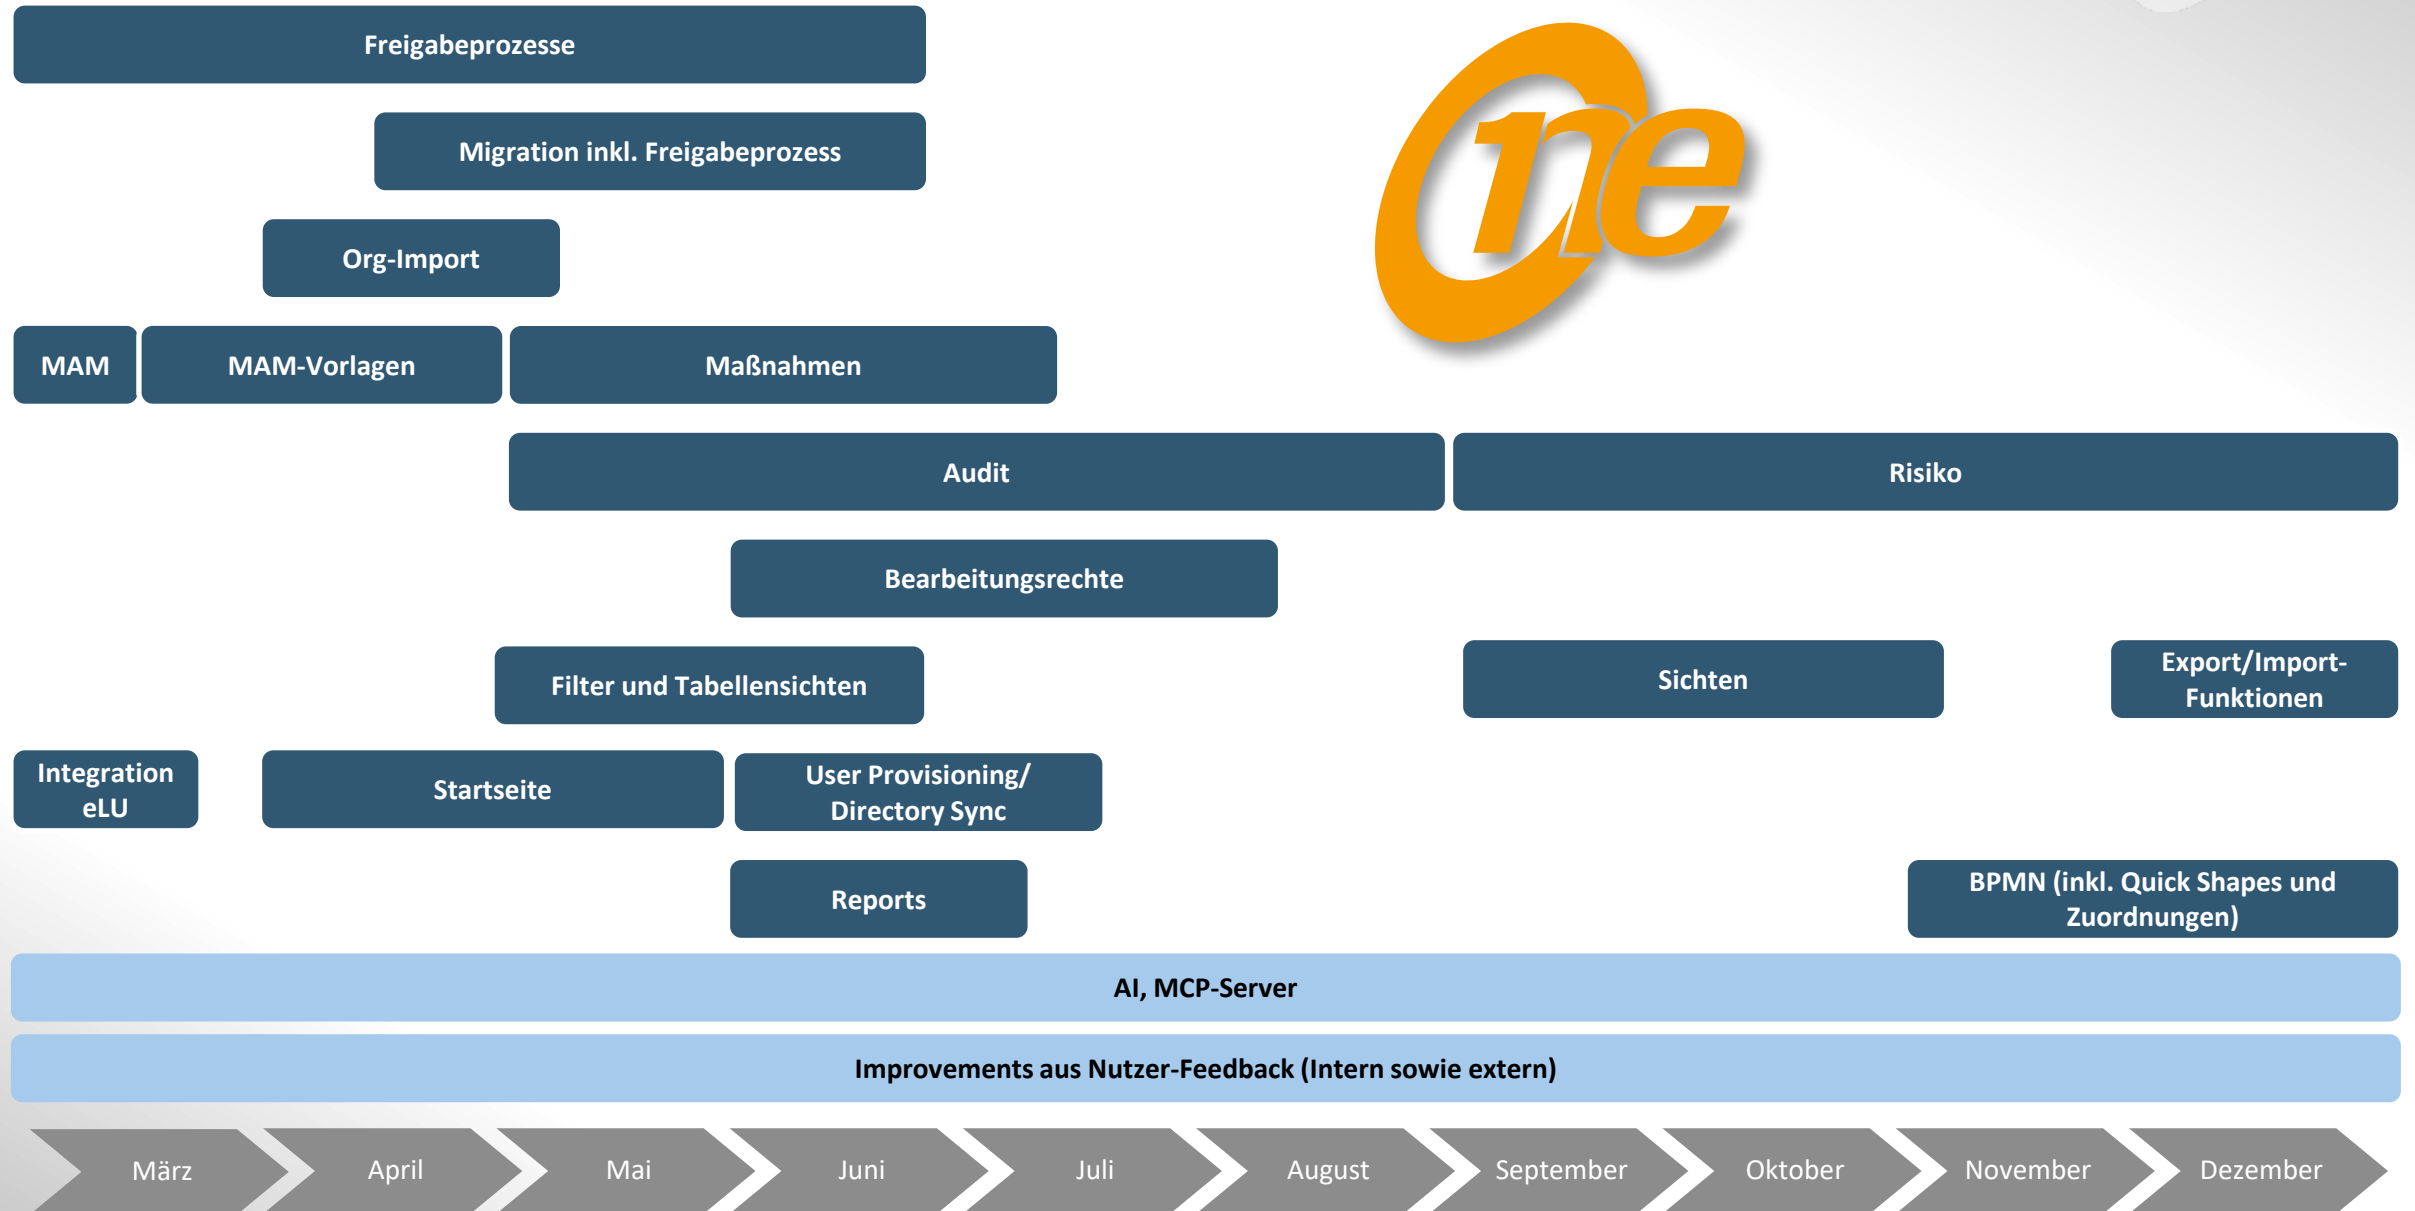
Freigabeprozesse

Migration inkl. Freigabeprozess

Org-Import

MAM

MAM-Vorlagen

Maßnahmen

Audit

Risiko

Bearbeitungsrechte

Filter und Tabellensichten

Sichten

Export/Import-Funktionen

Integration eLU

Startseite

User Provisioning/ Directory Sync

Reports

BPMN (inkl. Quick Shapes und Zuordnungen)

AI, MCP-Server

Improvements aus Nutzer-Feedback (Intern sowie extern)

März

April

Mai

Juni

Juli

August

September

Oktober

November

Dezember